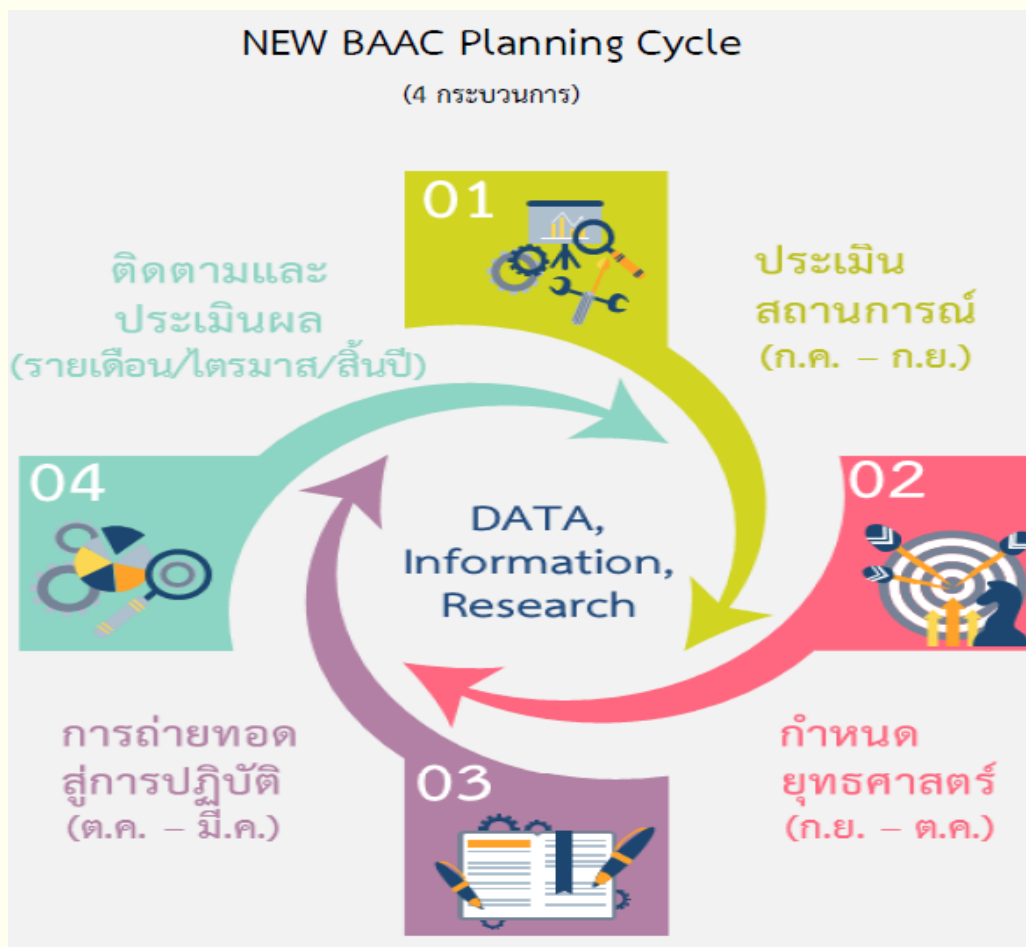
NEW BAAC Planning Cycle

(4 กระบวนการ)

01

ประเมินสถานการณ์
(ก.ค. – ก.ย.)

02

กำหนดยุทธศาสตร์
(ก.ย. – ต.ค.)

03

การถ่ายทอดสู่การปฏิบัติ
(ต.ค. – มี.ค.)

04

ติดตามและประเมินผล
(รายเดือน/ไตรมาส/สิ้นปี)

DATA, Information, Research